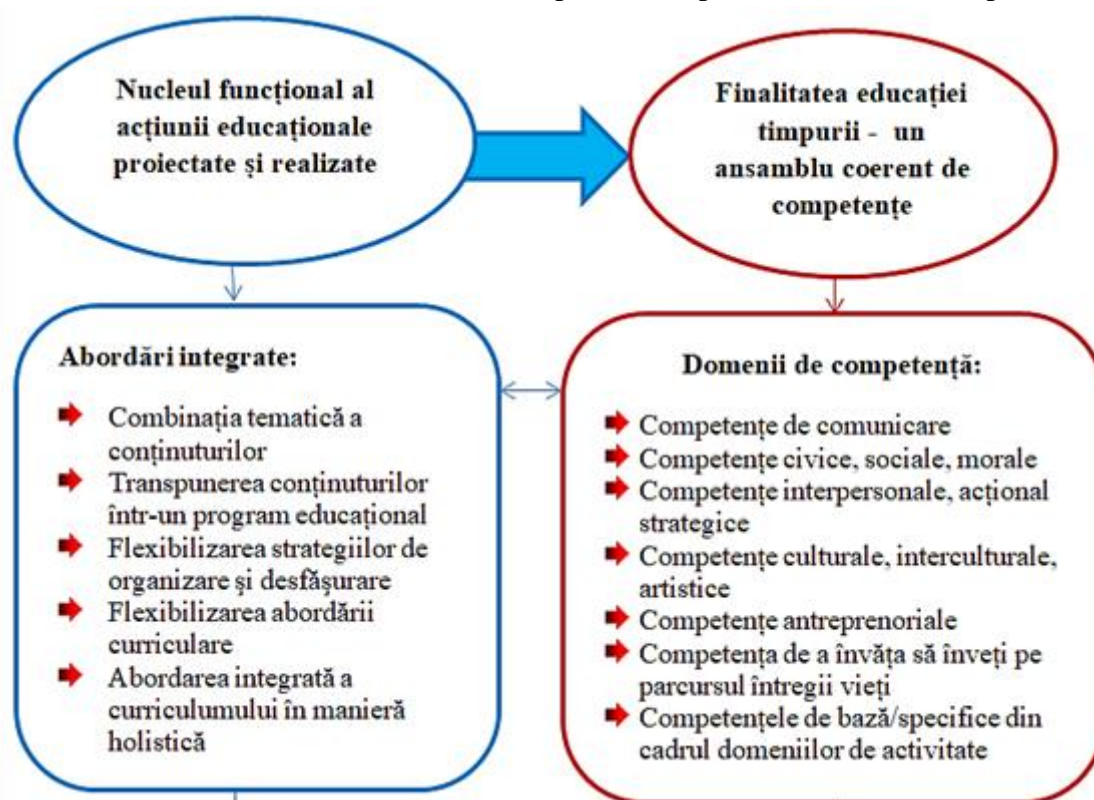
Nucleul funcțional al acțiunii educaționale proiectate și realizate

Finalitatea educației timpurii - un ansamblu coerent de competențe

Abordări integrate:

- Combinația tematică a conținuturilor
- Transpunerea conținuturilor într-un program educațional
- Flexibilizarea strategiilor de organizare și desfășurare
- Flexibilizarea abordării curriculare
- Abordarea integrată a curriculumului în manieră holistică

Domenii de competență:

- Competențe de comunicare
- Competențe civice, sociale, morale
- Competențe interpersonale, acțional strategice
- Competențe culturale, interculturale, artistice
- Competențe antreprenoriale
- Competența de a învăța să înveți pe parcursul întregii vieți
- Competențele de bază/specifice din cadrul domeniilor de activitate